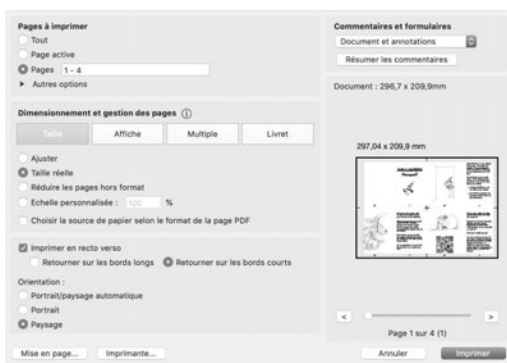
Pages à imprimer
Tout
Page active
Pages 1 - 4
Autres options

Dimensionnement et gestion des pages ⓘ
Taille
Affiche
Multiple
Livret

Ajuster
Taille réelle
Réduire les pages hors format
Echelle personnalisée : 100 %
Choisir la source de papier selon le format de la page PDF

Imprimer en recto verso
Retourner sur les bords longs
Retourner sur les bords courts

Orientation :
Portrait/paysage automatique
Portrait
Paysage

Commentaires et formulaires
Document et annotations
Résumer les commentaires

Document : 296,7 x 209,9mm

297,04 x 209,9 mm

<
>
Page 1 sur 4 (1)

Mise en page...
Imprimante...
Annuler
Imprimer